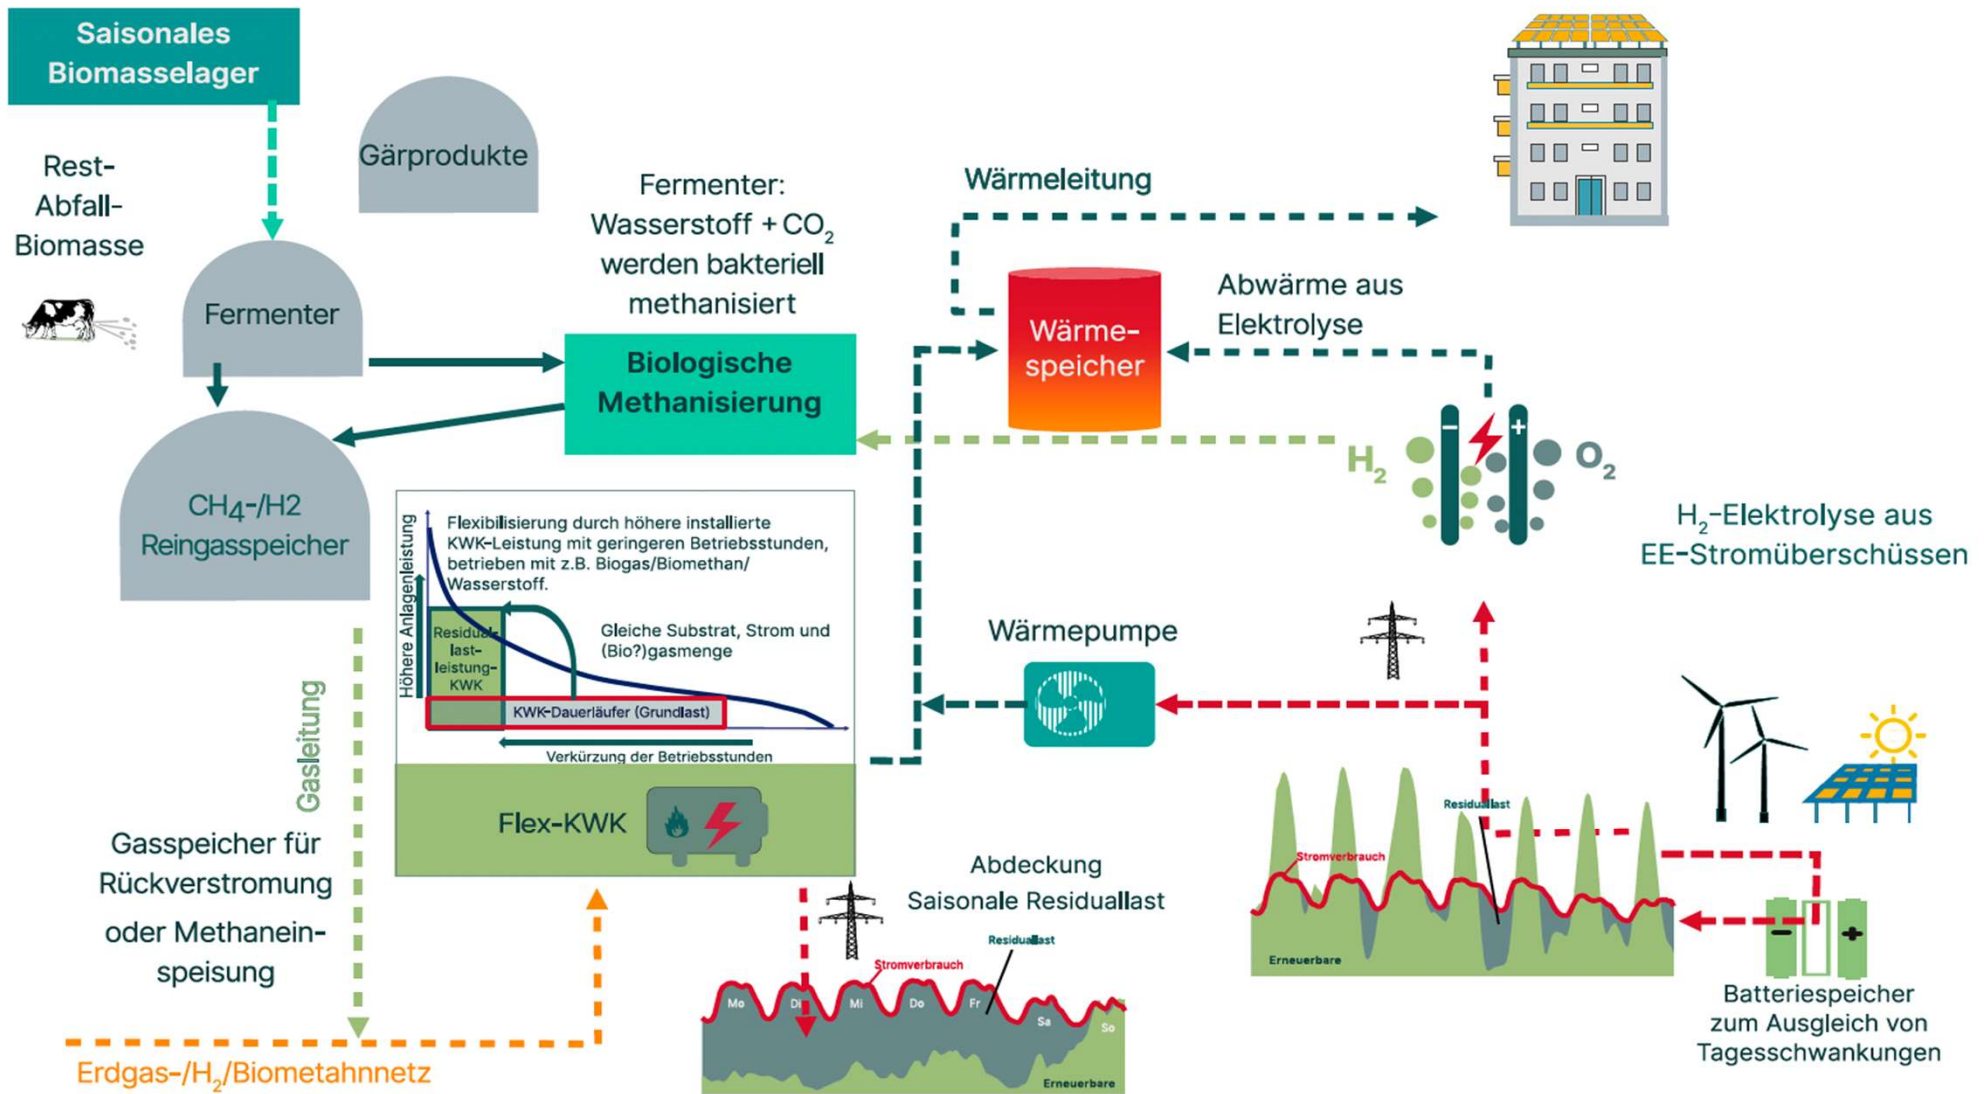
Saisonales Biomasselager

Rest-Abfall-Biomasse

Gärprodukte

Fermenter

Fermenter: Wasserstoff + $CO_2$ werden bakteriell methanisiert

Biologische Methanisierung

CH4-/H2 Reingasspeicher

Wärmeleitung

Wärme-speicher

Abwärme aus Elektrolyse

$H_2$

$O_2$

$H_2$-Elektrolyse aus EE-Stromüberschüssen

Höhere Anlagenleistung

Flexibilisierung durch höhere installierte KWK-Leistung mit geringeren Betriebsstunden, betrieben mit z.B. Biogas/Biomethan/Wasserstoff.

Residual-last-leistung-KWK

Gleiche Substrat, Strom und (Bio?)gasmenge

KWK-Dauerläufer (Grundlast)

Verkürzung der Betriebsstunden

Flex-KWK

Wärmepumpe

Gasleitung

Gasspeicher für Rückverstromung oder Methanein-speisung

Erdgas-/$H_2$/Biometahnnetz

Abdeckung Saisonale Residuallast

Stromverbrauch

Residuallast

Mo Di Mi Do Fr Sa So

Erneuerbare

Residuallast

Stromverbrauch

Erneuerbare

Batteriespeicher zum Ausgleich von Tagesschwankungen